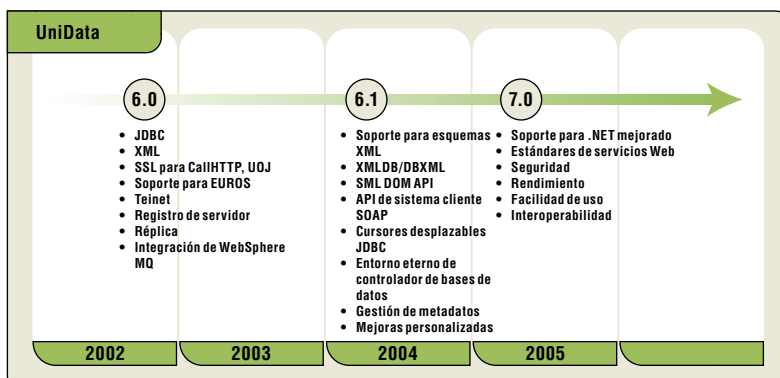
UniData

6.0

- JDBC
- XML
- SSL para CallHTTP, UOJ
- Soporte para EUROS
- Teinet
- Registro de servidor
- Réplica
- Integración de WebSphere MQ

6.1

- Soporte para esquemas XML
- XMLDB/DBXML
- SML DOM API
- API de sistema cliente SOAP
- Cursores desplazables JDBC
- Entorno eterno de controlador de bases de datos
- Gestión de metadatos
- Mejoras personalizadas

7.0

- Soporte para .NET mejorado
- Estándares de servicios Web
- Seguridad
- Rendimiento
- Facilidad de uso
- Interoperabilidad

2002 | 2003 | 2004 | 2005